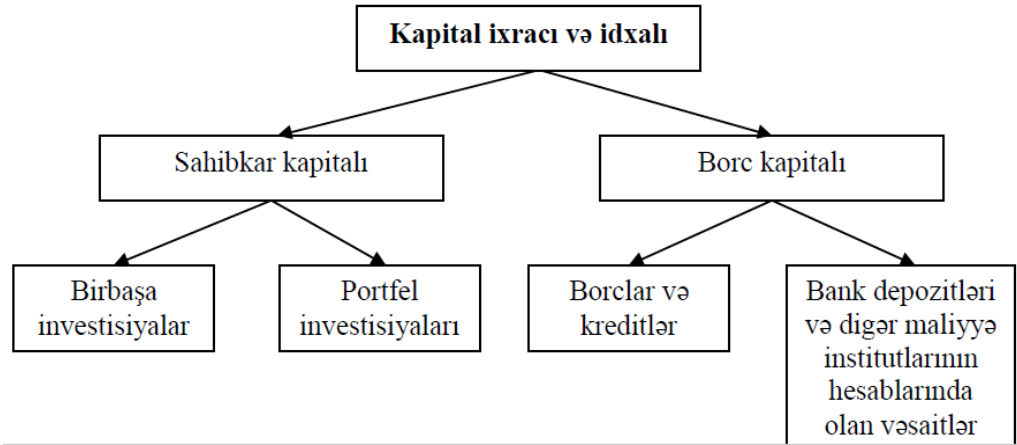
Kapital ixracı və idxalı

Sahibkar kapitalı

Borc kapitalı

Birbaşa investisiyalar

Portfel investisiyaları

Borclar və kreditlər

Bank depozitləri və digər maliyyə institutlarının hesablarında olan vəsaitlər